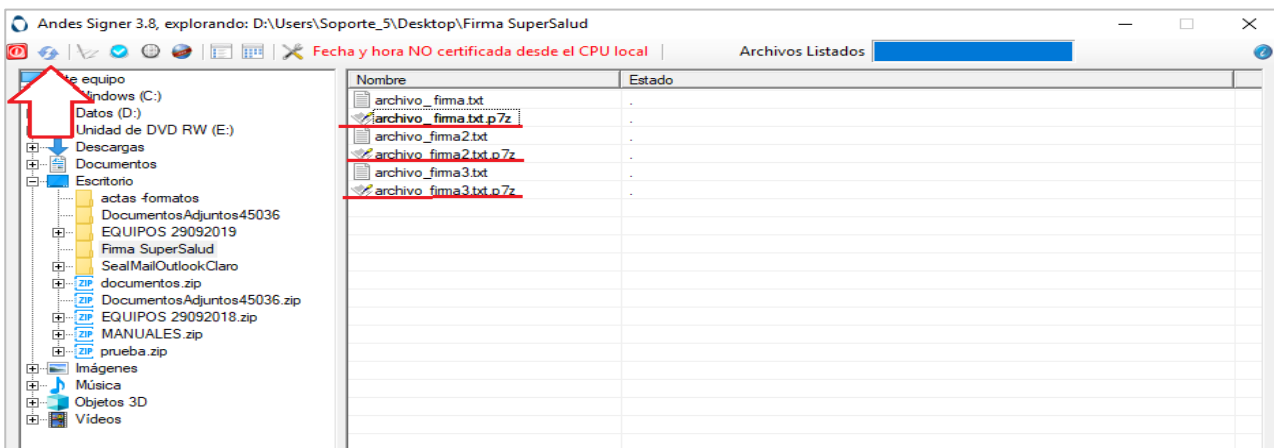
Andes Signer 3.8, explorando: D:\Users\Soporte_5\Desktop\Firma SuperSalud

Fecha y hora NO certificada desde el CPU local

Archivos Listados

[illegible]te equipo
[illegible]indows (C:)
Datos (D:)
Unidad de DVD RW (E:)
Descargas
Documentos
Escritorio
actas formatos
DocumentosAdjuntos45036
EQUIPOS 29092019
Firma SuperSalud
SealMailOutlookClaro
documentos.zip
DocumentosAdjuntos45036.zip
EQUIPOS 29092018.zip
MANUALES.zip
prueba.zip
Imágenes
Música
Objetos 3D
Vídeos

| Nombre | Estado |
|---|---|
| archivo_ firma.txt | . |
| archivo_ firma.txt.p7z | . |
| archivo_firma2.txt | . |
| archivo_firma2.txt.p7z | . |
| archivo_firma3.txt | . |
| archivo_firma3.txt.p7z | . |